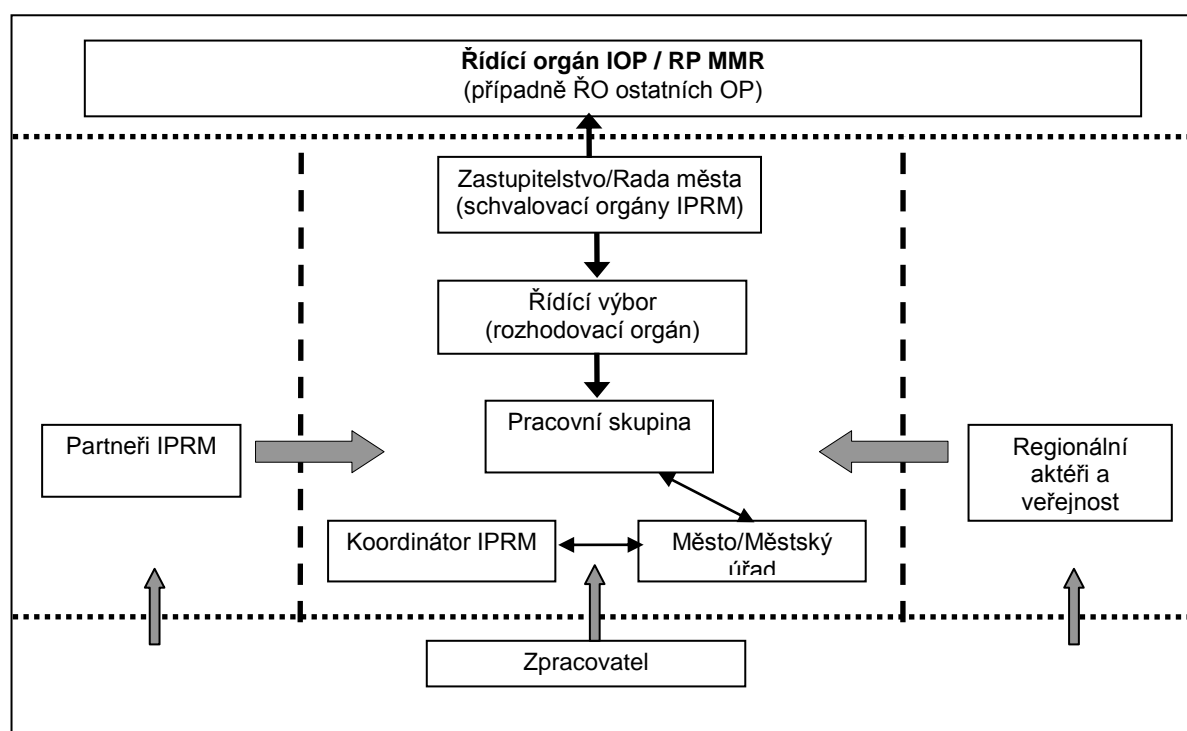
**Řídící orgán IOP / RP MMR**
(případně ŘO ostatních OP)

Zastupitelstvo/Rada města
(schvalovací orgány IPRM)

Řídící výbor
(rozhodovací orgán)

Partneři IPRM

Pracovní skupina

Regionální aktéři a veřejnost

Koordinátor IPRM

Město/Městský úřad

Zpracovatel